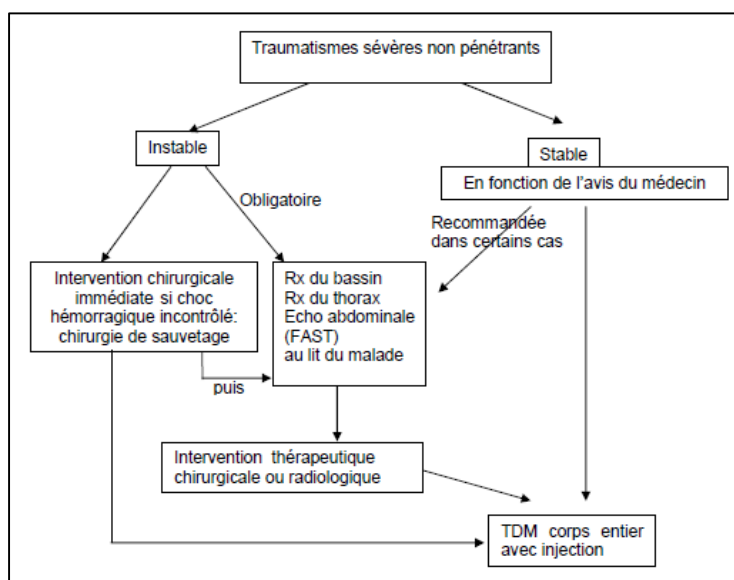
Traumatismes sévères non pénétrants

Instable

Obligatoire

Stable

En fonction de l'avis du médecin

Recommandée dans certains cas

Intervention chirurgicale immédiate si choc hémorragique incontrôlé: chirurgie de sauvetage

puis

Rx du bassin
Rx du thorax
Echo abdominale (FAST) au lit du malade

Intervention thérapeutique chirurgicale ou radiologique

TDM corps entier avec injection